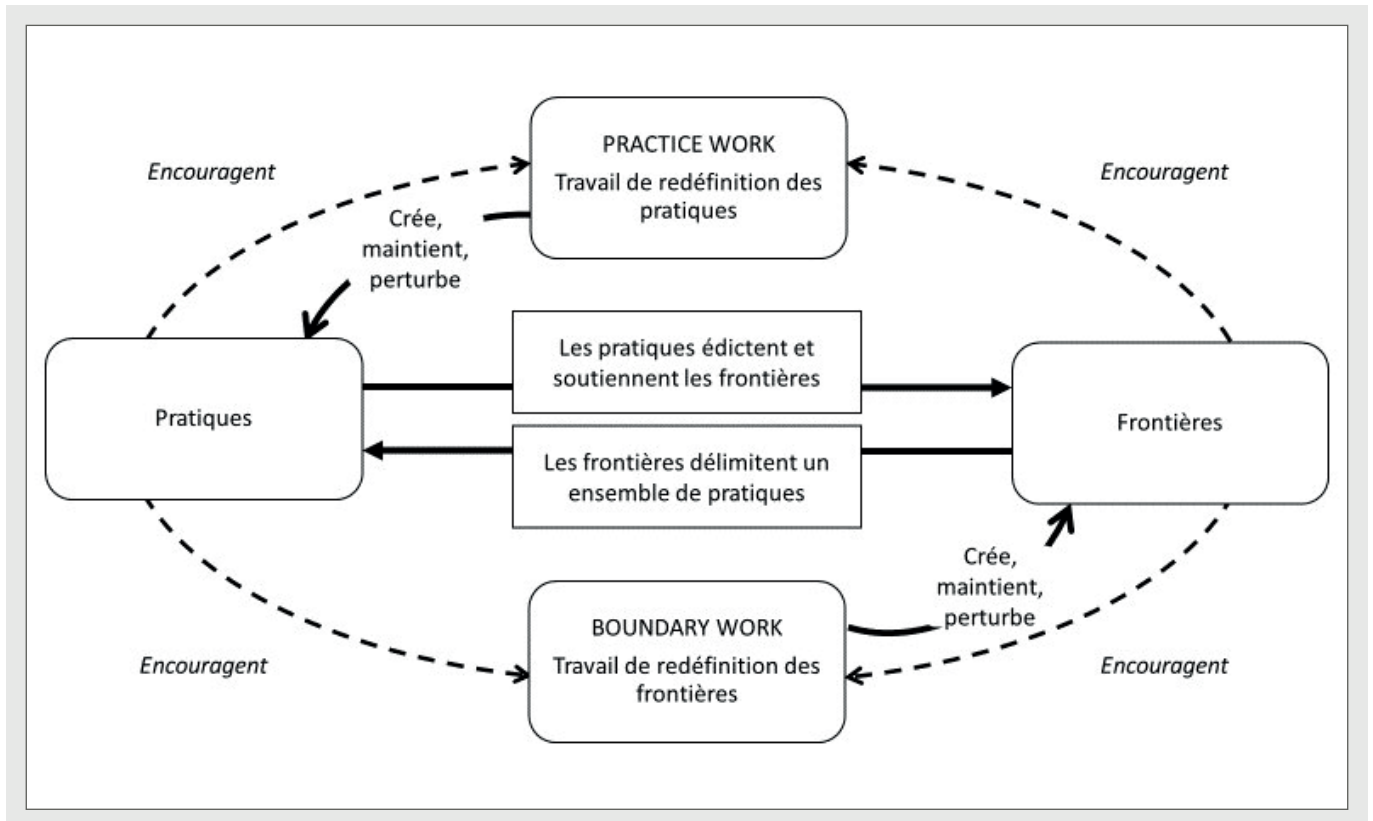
Encouragent

PRACTICE WORK
Travail de redéfinition des pratiques

Encouragent

Crée, maintient, perturbe

Pratiques

Les pratiques édictent et soutiennent les frontières

Les frontières délimitent un ensemble de pratiques

Frontières

Crée, maintient, perturbe

Encouragent

BOUNDARY WORK
Travail de redéfinition des frontières

Encouragent